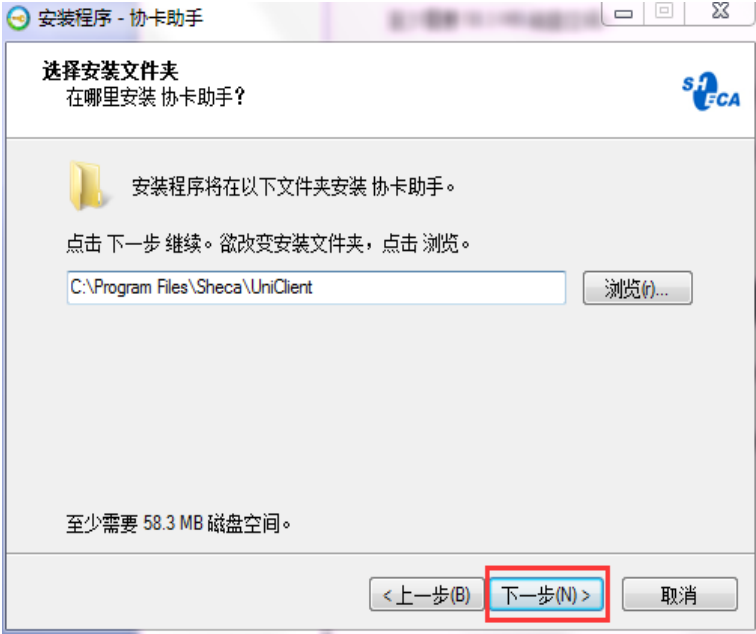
安装程序 - 协卡助手

选择安装文件夹
在哪里安装 协卡助手？

SHECA

安装程序将在以下文件夹安装 协卡助手。

点击 下一步 继续。欲改变安装文件夹，点击 浏览。

C:\Program Files\Sheca\UniClient

浏览(r)...

至少需要 58.3 MB 磁盘空间。

< 上一步(B)

下一步(N) >

取消